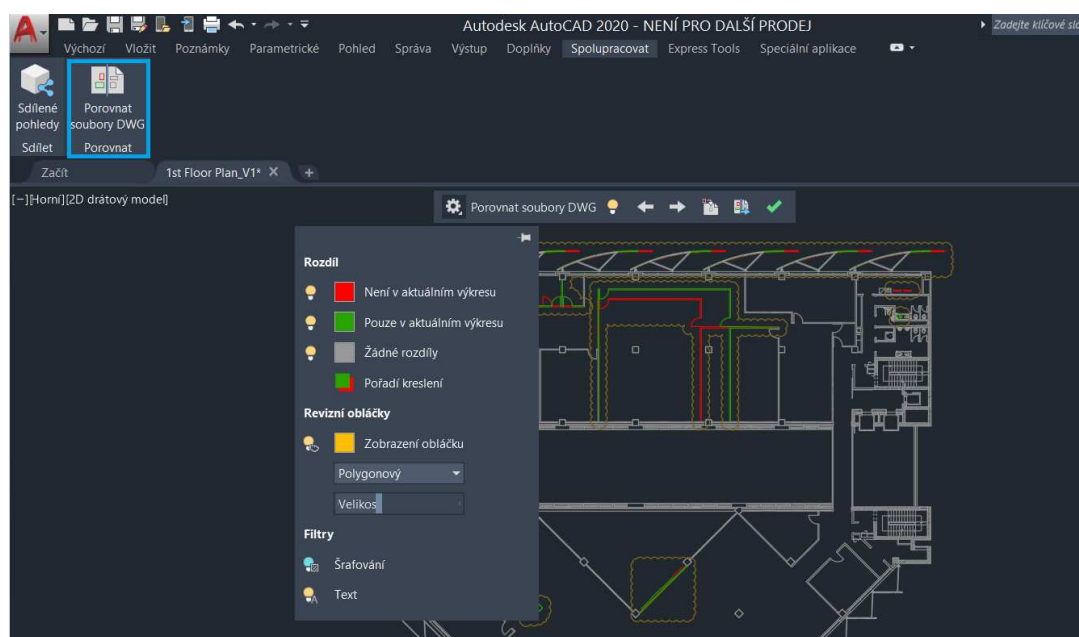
Autodesk AutoCAD 2020 - NENÍ PRO DALŠÍ PRODEJ
Zadejte klíčové slo

Výchozí Vložit Poznámky Parametrické Pohled Správa Výstup Doplňky Spolupracovat Express Tools Speciální aplikace

Sdílené pohledy
Porovnat soubory DWG
Sdílet
Porovnat

Začít
1st Floor Plan_V1*

[−][Horní][2D drátový model]

Porovnat soubory DWG

Rozdíl
Není v aktuálním výkresu
Pouze v aktuálním výkresu
Žádné rozdíly
Pořadí kreslení

Revizní obláčky
Zobrazení obláčku
Polygonový
Velikos

Filtry
Šrafování
Text